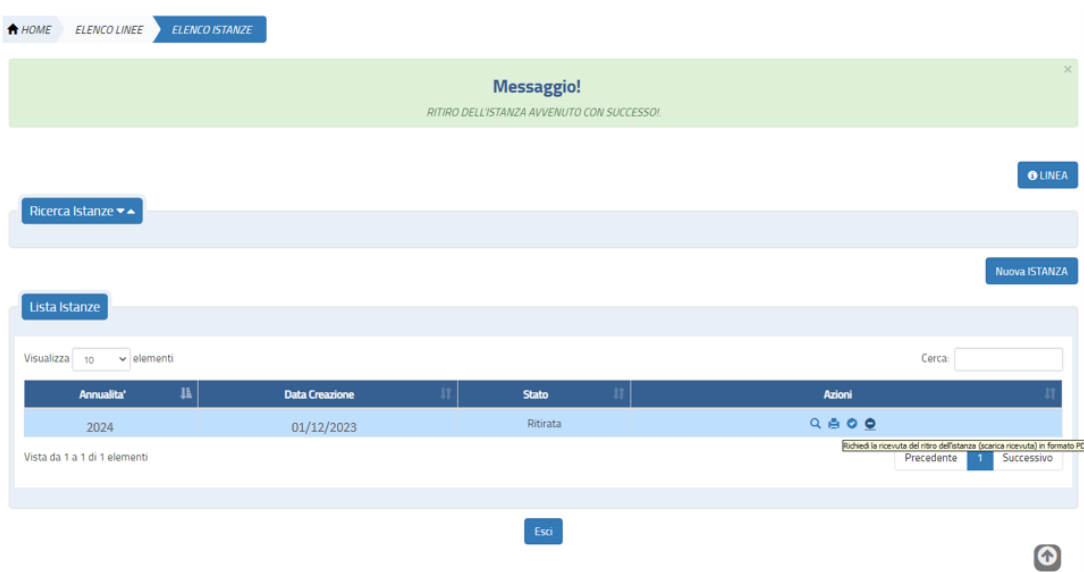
HOME ELENCO LINEE ELENCO ISTANZE

Messaggio!

RITIRO DELL'ISTANZA AVVENUTO CON SUCCESSO!.

×

LINEA

Ricerca Istanze

Nuova ISTANZA

Lista Istanze

Visualizza 10 elementi

Cerca:

| Annualita' | Data Creazione | Stato | Azioni |
|---|---|---|---|
| 2024 | 01/12/2023 | Ritirata | |

Richiedi la ricevuta del ritiro dell'istanza (scarica ricevuta) in formato PD

Vista da 1 a 1 di 1 elementi

Precedente 1 Successivo

Esci